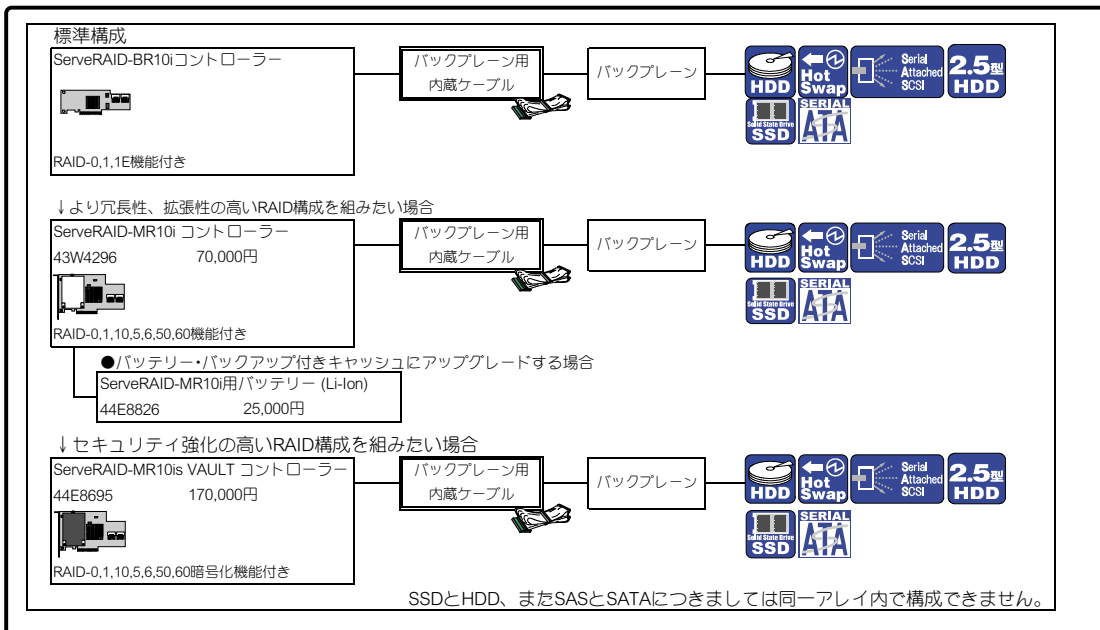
標準構成

ServeRAID-BR10iコントローラー

RAID-0,1,1E機能付き

バックプレーン用内蔵ケーブル

バックプレーン

HDD Hot Swap Serial Attached SCSI 2.5型 HDD

Solid State Drive SSD SERIAL ATA

↓より冗長性、拡張性の高いRAID構成を組みたい場合

ServeRAID-MR10i コントローラー
43W4296 70,000円

RAID-0,1,10,5,6,50,60機能付き

バックプレーン用内蔵ケーブル

バックプレーン

HDD Hot Swap Serial Attached SCSI 2.5型 HDD

Solid State Drive SSD SERIAL ATA

●バッテリー・バックアップ付きキャッシュにアップグレードする場合

ServeRAID-MR10i用バッテリー (Li-Ion)
44E8826 25,000円

↓セキュリティ強化の高いRAID構成を組みたい場合

ServeRAID-MR10is VAULT コントローラー
44E8695 170,000円

RAID-0,1,10,5,6,50,60暗号化機能付き

バックプレーン用内蔵ケーブル

バックプレーン

HDD Hot Swap Serial Attached SCSI 2.5型 HDD

Solid State Drive SSD SERIAL ATA

SSDとHDD、またSASとSATAにつきましては同一アレイ内で構成できません。